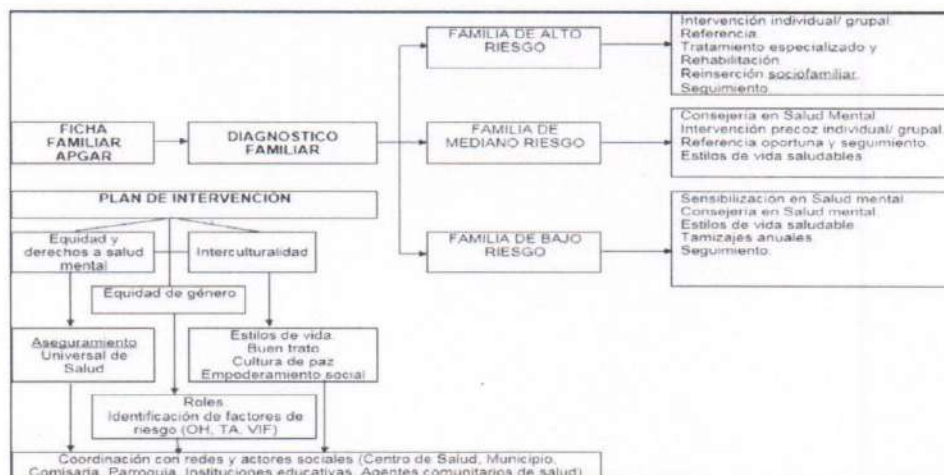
FICHA FAMILIAR APGAR

DIAGNOSTICO FAMILIAR

FAMILIA DE ALTO RIESGO

Intervención individual/ grupal.
Referencia.
Tratamiento especializado y Rehabilitación.
Reinserción sociofamiliar.
Seguimiento.

FAMILIA DE MEDIANO RIESGO

Consejería en Salud Mental.
Intervención precoz individual/ grupal.
Referencia oportuna y seguimiento.
Estilos de vida saludables.

FAMILIA DE BAJO RIESGO

Sensibilización en Salud mental.
Consejería en Salud mental.
Estilos de vida saludable.
Tamizajes anuales.
Seguimiento.

PLAN DE INTERVENCIÓN

Equidad y derechos a salud mental

Interculturalidad

Equidad de género

Aseguramiento Universal de Salud

Estilos de vida:
Buen trato
Cultura de paz
Empoderamiento social

Roles
Identificación de factores de riesgo (OH, TA, VIF)

Coordinación con redes y actores sociales (Centro de Salud, Municipio, Comisaria, Parroquia, Instituciones educativas, Agentes comunitarios de salud)